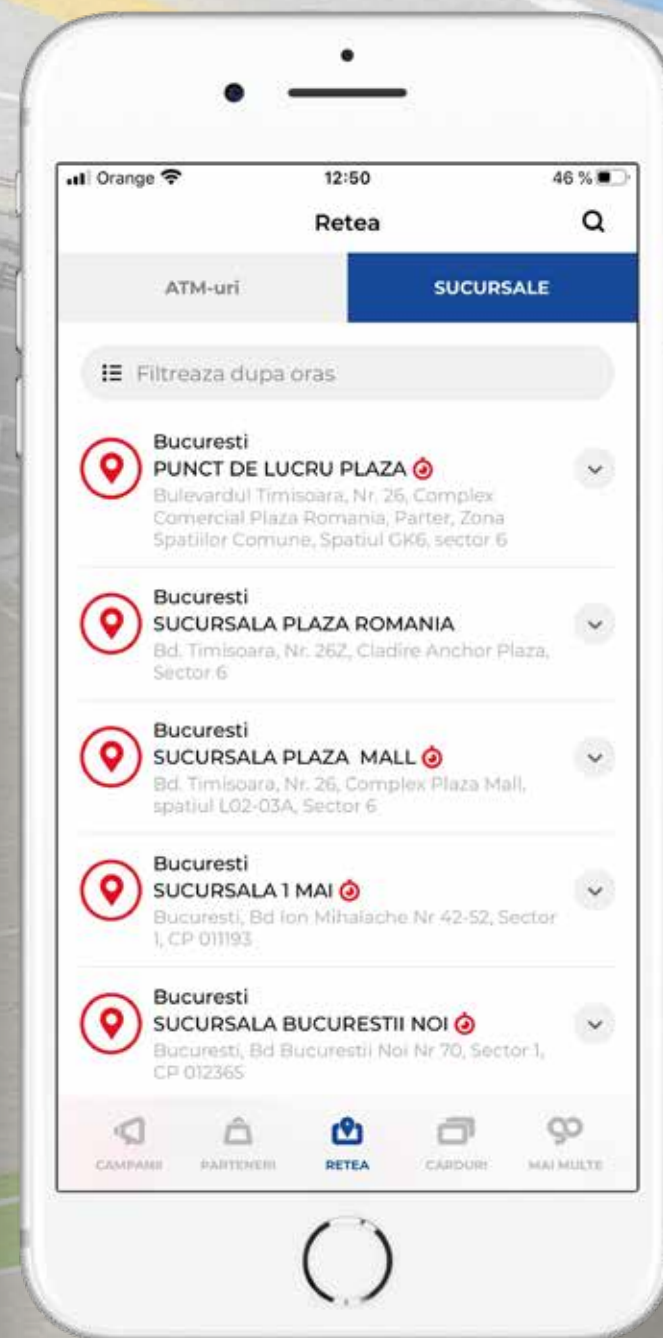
Orange 12:50 46 %

Retea

ATM-uri

SUCURSALE

Filtreaza dupa oras

Bucuresti
PUNCT DE LUCRU PLAZA
Bulevardul Timisoara, Nr. 26, Complex Comercial Plaza Romania, Parter, Zona Spatiilor Comune, Spatiul GK6, sector 6

Bucuresti
SUCURSALA PLAZA ROMANIA
Bd. Timisoara, Nr. 26Z, Cladire Anchor Plaza, Sector 6

Bucuresti
SUCURSALA PLAZA MALL
Bd. Timisoara, Nr. 26, Complex Plaza Mall, spatiul L02-03A, Sector 6

Bucuresti
SUCURSALA 1 MAI
Bucuresti, Bd Ion Mihalache Nr 42-52, Sector 1, CP 011193

Bucuresti
SUCURSALA BUCURESTII NOI
Bucuresti, Bd Bucurestii Noi Nr 70, Sector 1, CP 012365

CAMPANII PARTENERI RETEA CARDURI MAI MULTE